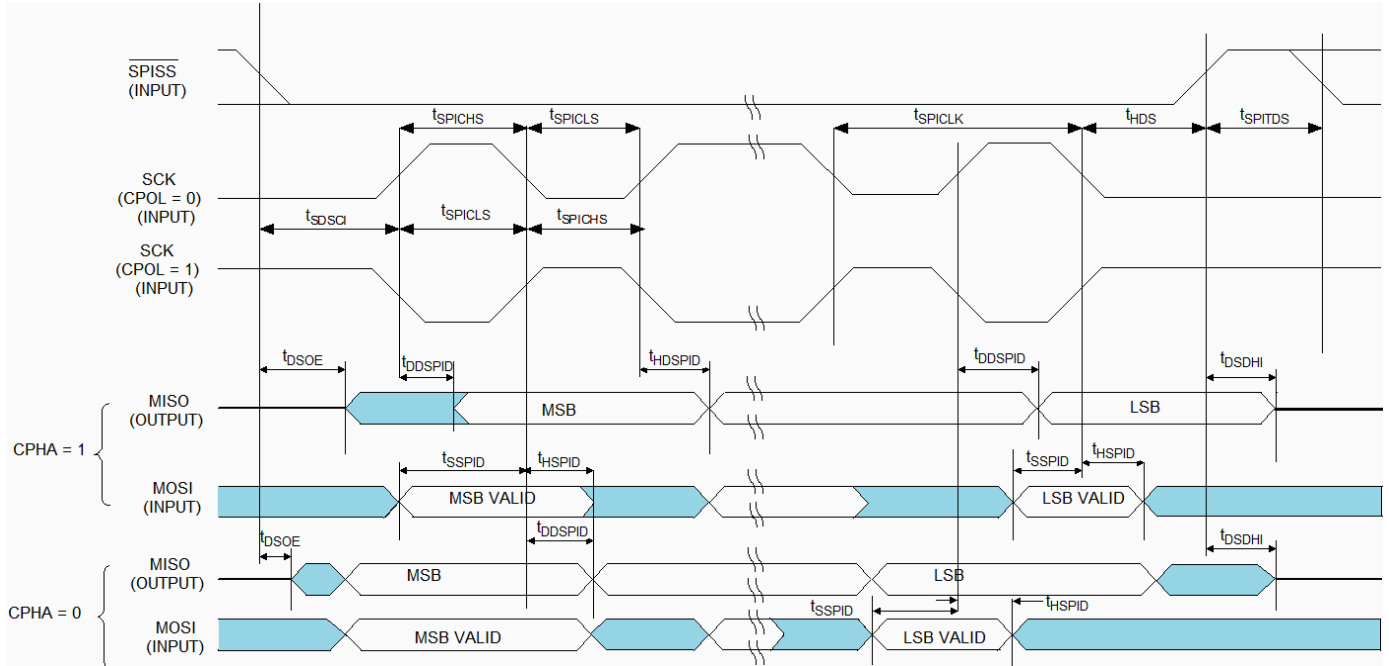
$\overline{SPISS}$
(INPUT)

$t_{SPICHS}$ $t_{SPICLS}$ $t_{SPICLK}$ $t_{HDS}$ $t_{SPITDS}$

SCK
(CPOL = 0)
(INPUT)

$t_{SDSCI}$ $t_{SPICLS}$ $t_{SPICHS}$

SCK
(CPOL = 1)
(INPUT)

$t_{DSOE}$ $t_{DDSPID}$ $t_{HDSPID}$ $t_{DDSPID}$ $t_{DSDHI}$

CPHA = 1

MISO
(OUTPUT)

MSB

LSB

$t_{SSPID}$ $t_{HSPID}$ $t_{SSPID}$ $t_{HSPID}$

MOSI
(INPUT)

MSB VALID

LSB VALID

$t_{DDSPID}$

$t_{DSOE}$ $t_{DSDHI}$

CPHA = 0

MISO
(OUTPUT)

MSB

LSB

$t_{SSPID}$ $t_{HSPID}$

MOSI
(INPUT)

MSB VALID

LSB VALID